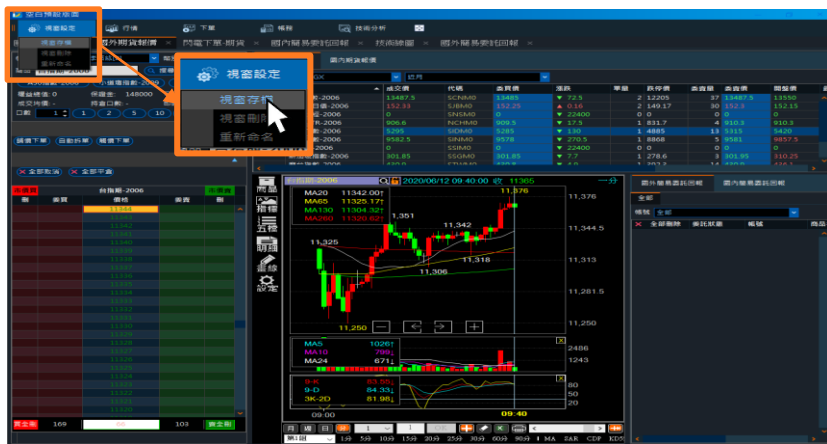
視窗設定
視窗存檔
視窗刪除
重新命名

行情
下單
帳務
技術分析

國外期貨報價
閃電下單-期貨
國內報價委託回報
技術線圖
國外期貨委託回報

台指期-2006

視窗設定
視窗存檔
視窗刪除
重新命名

國內期貨報價

| | 成交價 | 代碼 | 委買價 | 漲跌 | 單量 | 跌停價 | 委買量 | 委賣價 | 開盤價 |
|---|---|---|---|---|---|---|---|---|---|
| -2006 | 13487.5 | SCNM0 | 13485 | ▲ 72.5 | 2 | 12205 | 37 | 13487.5 | 13550 |
| -2006 | 152.33 | SJBM0 | 152.25 | ▲ 0.16 | 2 | 149.17 | 30 | 152.3 | 152.15 |
| -2006 | 0 | SNSM0 | 0 | ▼ 22400 | 0 | 0 | 0 | 0 | 0 |
| -2006 | 906.6 | NCHM0 | 909.5 | ▲ 17.5 | 1 | 831.7 | 4 | 910.3 | 910.3 |
| -2006 | 5295 | SIDM0 | 5285 | ▼ 130 | 1 | 4885 | 13 | 5315 | 5420 |
| -2006 | 9582.5 | SINM0 | 9578 | ▼ 270.5 | 1 | 8868 | 5 | 9581 | 9857.5 |
| -2006 | 0 | SSIM0 | 0 | ▼ 22400 | 0 | 0 | 0 | 0 | 0 |
| -2006 | 301.85 | SSGM0 | 301.85 | ▼ 7.7 | 1 | 278.6 | 3 | 301.95 | 310.25 |

全部取消
全部平倉
台指期-2006
市價買
市價賣
委買
價格
委賣

買全刪
169
103
賣全刪

台指期-2006
2020/06/12 09:40:00 收 11365
一分
MA20 11342.00↑
MA65 11325.17↑
MA130 11304.32↑
MA260 11320.62↑
11,376
11,351
11,342
11,325
11,318
11,306
11,250
11,376
11,344.5
11,313
11,281.5
11,250
MA5 1026↑
MA10 799↓
MA24 671↓
2486
1243
9-K 80.56↓
9-D 84.33↓
3K-2D 81.98↓
100
75
50
25
09:00
09:40

商品
指標
五檔
明細
畫線
設定

國外簡易委託回報
國內簡易委託回報
全部
帳號
全部
全部刪除
委託狀態
帳號
商品

月 週 日 30 1 5分 15分 10分 15分 20分 25分 30分 60分 90分 1分 MA SAR CDP KD